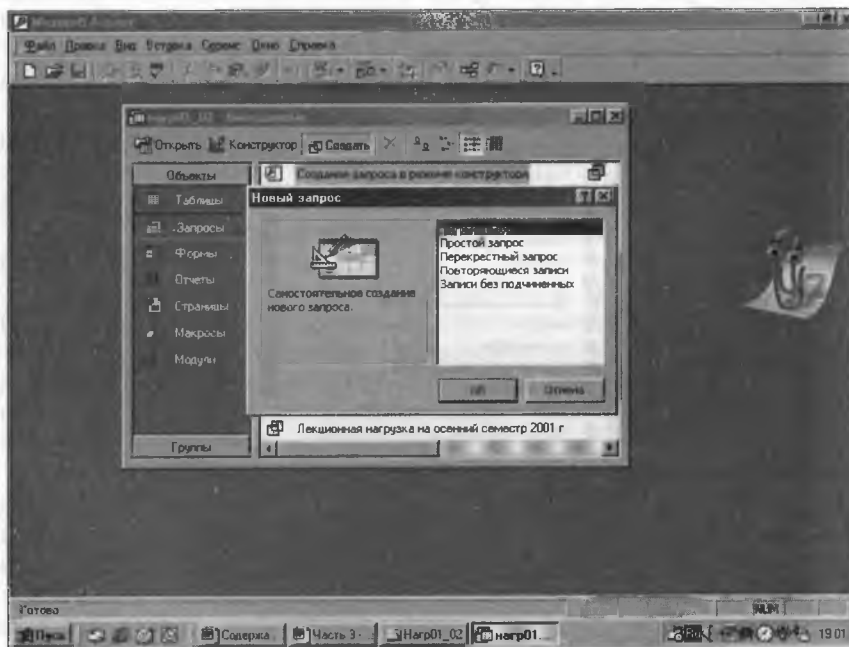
Microsoft Access

Файл Правка Вид Вставка Сервис Окно Справка

нагр01_02 : база данных

Открыть Конструктор Создать

Объекты

Таблицы

Запросы

Формы

Отчеты

Страницы

Макросы

Модули

Группы

Создание запроса в режиме конструктора

Новый запрос

Самостоятельное создание нового запроса.

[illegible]
Простой запрос
Перекрестный запрос
Повторяющиеся записи
Записи без подчиненных

ОК

Отмена

Лекционная нагрузка на осенний семестр 2001 г

Готово

NUM

Пуск

Содержа...

Часть 3 -

Нагр01_02

нагр01...

19:01